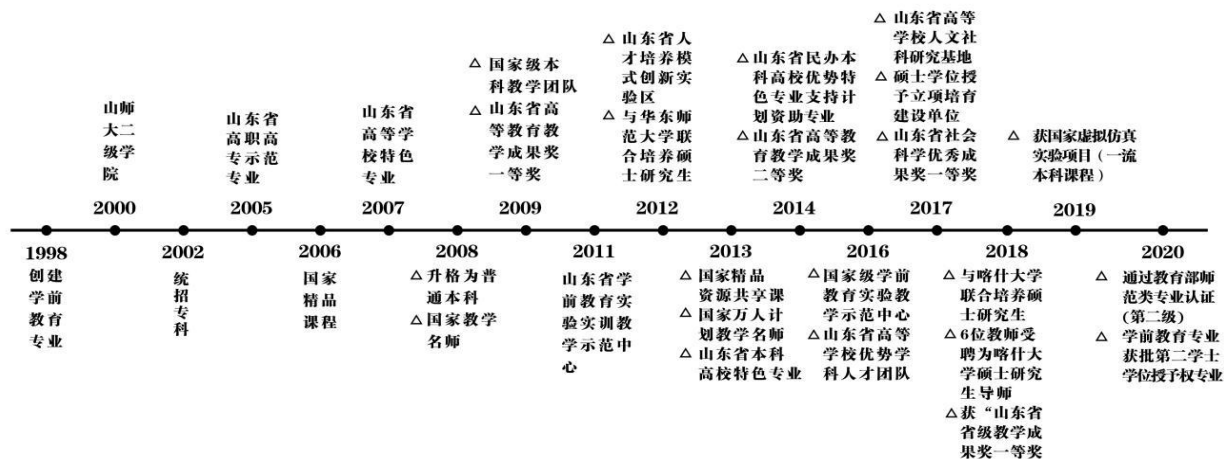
山师大二级学院
2000

山东省高职高专示范专业
2005

山东省高等学校特色专业
2007

△ 国家级本科教学团队
△ 山东省高等教育教学成果奖一等奖
2009

△ 山东省人才培养模式创新实验区
△ 与华东师范大学联合培养硕士研究生
2012

△ 山东省民办本科高校优势特色专业支持计划资助专业
△ 山东省高等教育教学成果奖二等奖
2014

△ 山东省高等学校人文社科研究基地
△ 硕士学位授予立项培育建设单位
△ 山东省社会科学优秀成果奖一等奖
2017

△ 获国家虚拟仿真实验项目（一流本科课程）
2019

1998
创建学前教育专业

2002
统招专科

2006
国家精品课程

2008
△ 升格为普通本科
△ 国家教学名师

2011
山东省学前教育实验实训教学示范中心

2013
△ 国家精品资源共享课
△ 国家万人计划教学名师
△ 山东省本科高校特色专业

2016
△ 国家级学前教育实验教学示范中心
△ 山东省高等学校优势学科人才团队

2018
△ 与喀什大学联合培养硕士研究生
△ 6位教师受聘为喀什大学硕士研究生导师
△ 获"山东省省级教学成果奖一等奖

2020
△ 通过教育部师范类专业认证（第二级）
△ 学前教育专业获批第二学士学位授予权专业